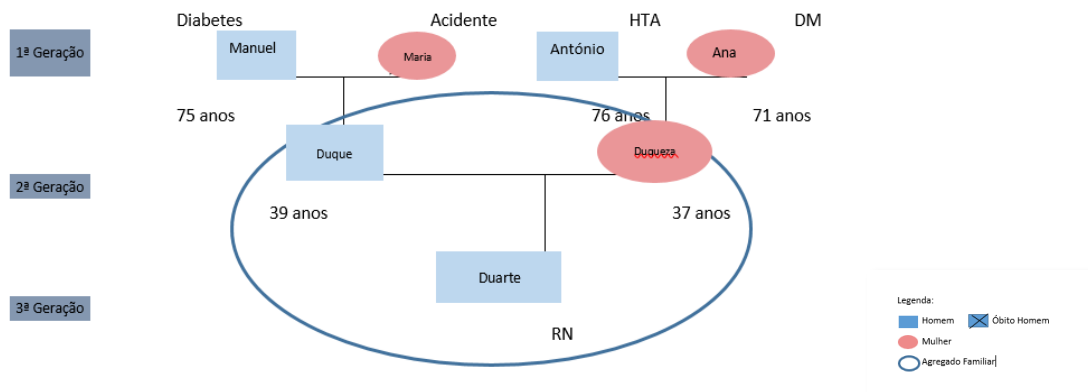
Diabetes

Acidente

HTA

DM

1ª Geração

Manuel

Maria

António

Ana

75 anos

76 anos

71 anos

Duque

Duqueza

2ª Geração

39 anos

37 anos

Duarte

3ª Geração

RN

Legenda:

Homem

Óbito Homem

Mulher

Agregado Familiar